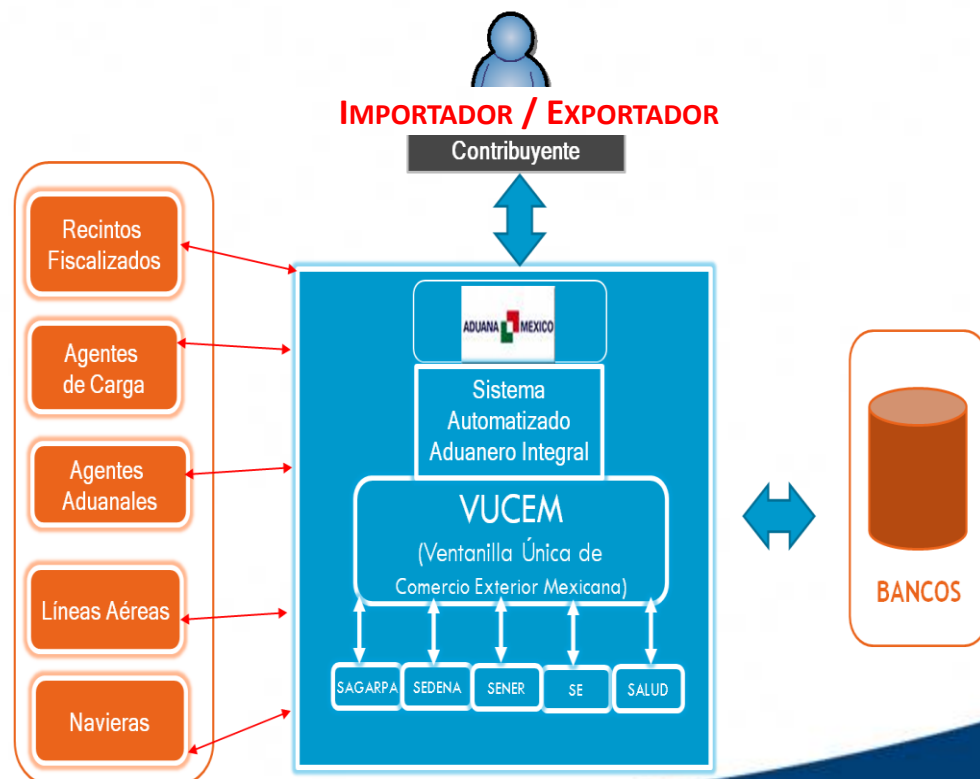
IMPORTADOR / EXPORTADOR
Contribuyente

Recintos Fiscalizados

Agentes de Carga

Agentes Aduanales

Líneas Aéreas

Navieras

ADUANA MEXICO

Sistema Automatizado Aduanero Integral

VUCEM
(Ventanilla Única de Comercio Exterior Mexicana)

SAGARPA
SEDENA
SENER
SE
SALUD

BANCOS